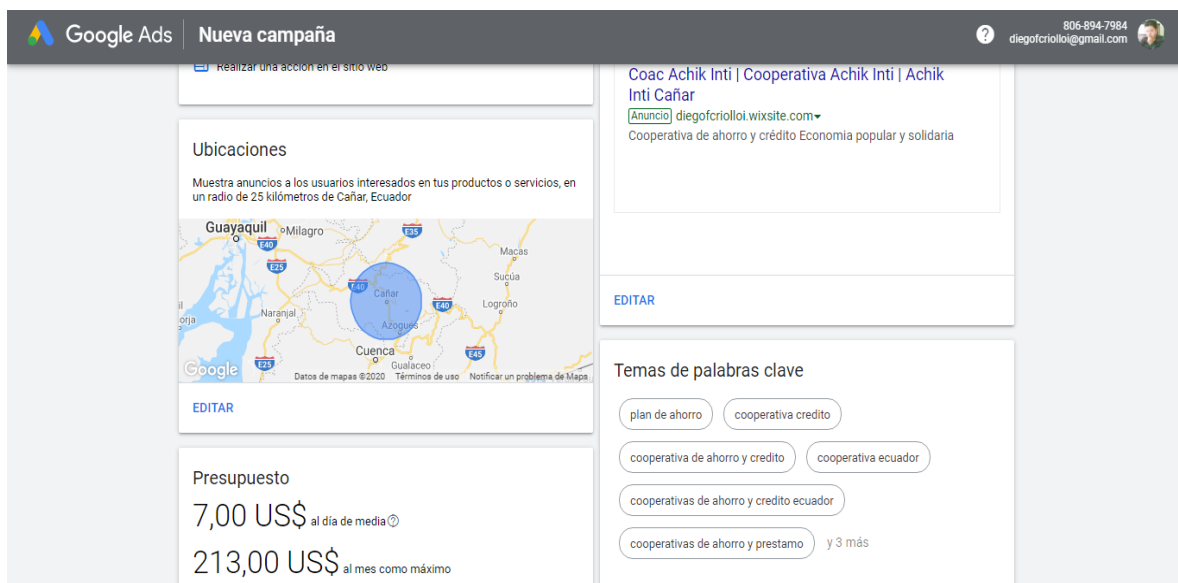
Google Ads | Nueva campaña

806-894-7984
diegofcriolloi@gmail.com

Realizar una acción en el sitio web

Ubicaciones

Muestra anuncios a los usuarios interesados en tus productos o servicios, en un radio de 25 kilómetros de Cañar, Ecuador

Guayaquil Milagro E40 E35 E25 Macas Sucúa E40 Cañar E40 Logroño Naranjal Azogues Cuenca Gualaceo E45 E25

Google Datos de mapas ©2020 Términos de uso Notificar un problema de Maps

EDITAR

Presupuesto

7,00 US$ al día de media

213,00 US$ al mes como máximo

Coac Achik Inti | Cooperativa Achik Inti | Achik Inti Cañar

Anuncio diegofcriolloi.wixsite.com

Cooperativa de ahorro y crédito Economia popular y solidaria

EDITAR

Temas de palabras clave

plan de ahorro

cooperativa credito

cooperativa de ahorro y credito

cooperativa ecuador

cooperativas de ahorro y credito ecuador

cooperativas de ahorro y prestamo

y 3 más